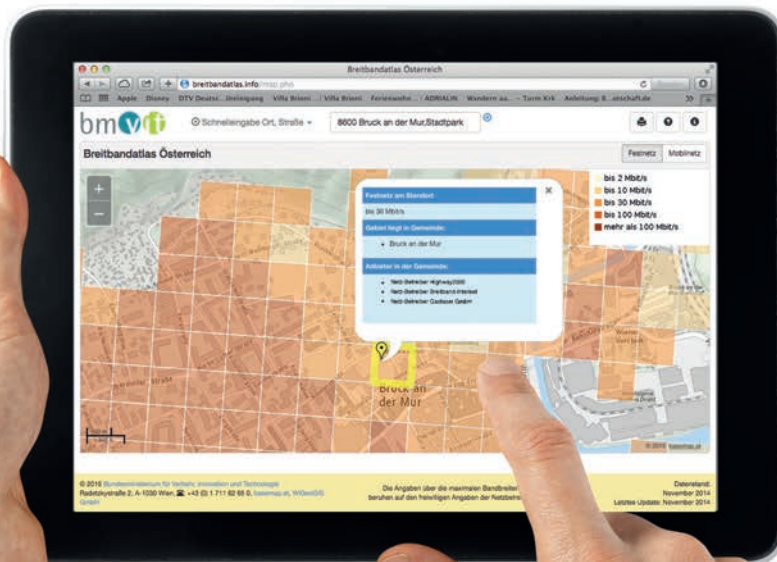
Breitbandatlas Österreich

breitbandatlas.info/map.php

Apple Disney DTV Deutsc...Umiegang Villa Brioni ...| Villa Brioni Ferienwohn... | ADRIALIN Wandern au... – Turm Kirk Anleitung: B...anschaft.de

bmvit

Schnelleingabe Ort, Straße

8600 Bruck an der Mur,Stadtpark

Breitbandatlas Österreich

Festnetz Mobilnetz

+
−

Festnetz am Standort:

bis 30 Mbit/s

Gebiet liegt in Gemeinde:

Bruck an der Mur

Anbieter in der Gemeinde:

Netz-Betreiber Highway2000
Netz-Betreiber Breitband-Internet
Netz-Betreiber Gadsaar GmbH

bis 2 Mbit/s
bis 10 Mbit/s
bis 30 Mbit/s
bis 100 Mbit/s
mehr als 100 Mbit/s

Bruck an der Mur

© 2015 basemap.at

© 2015 Bundesministerium für Verkehr, Innovation und Technologie
Radetzkystraße 2, A-1030 Wien, ☎: +43 (0) 1 711 62 65 0, basemap.at, WIGeoGIS GmbH

Die Angaben über die maximalen Bandbreiten beruhen auf den freiwilligen Angaben der Netzbetreiber

Datenstand: November 2014
Letztes Update: November 2014